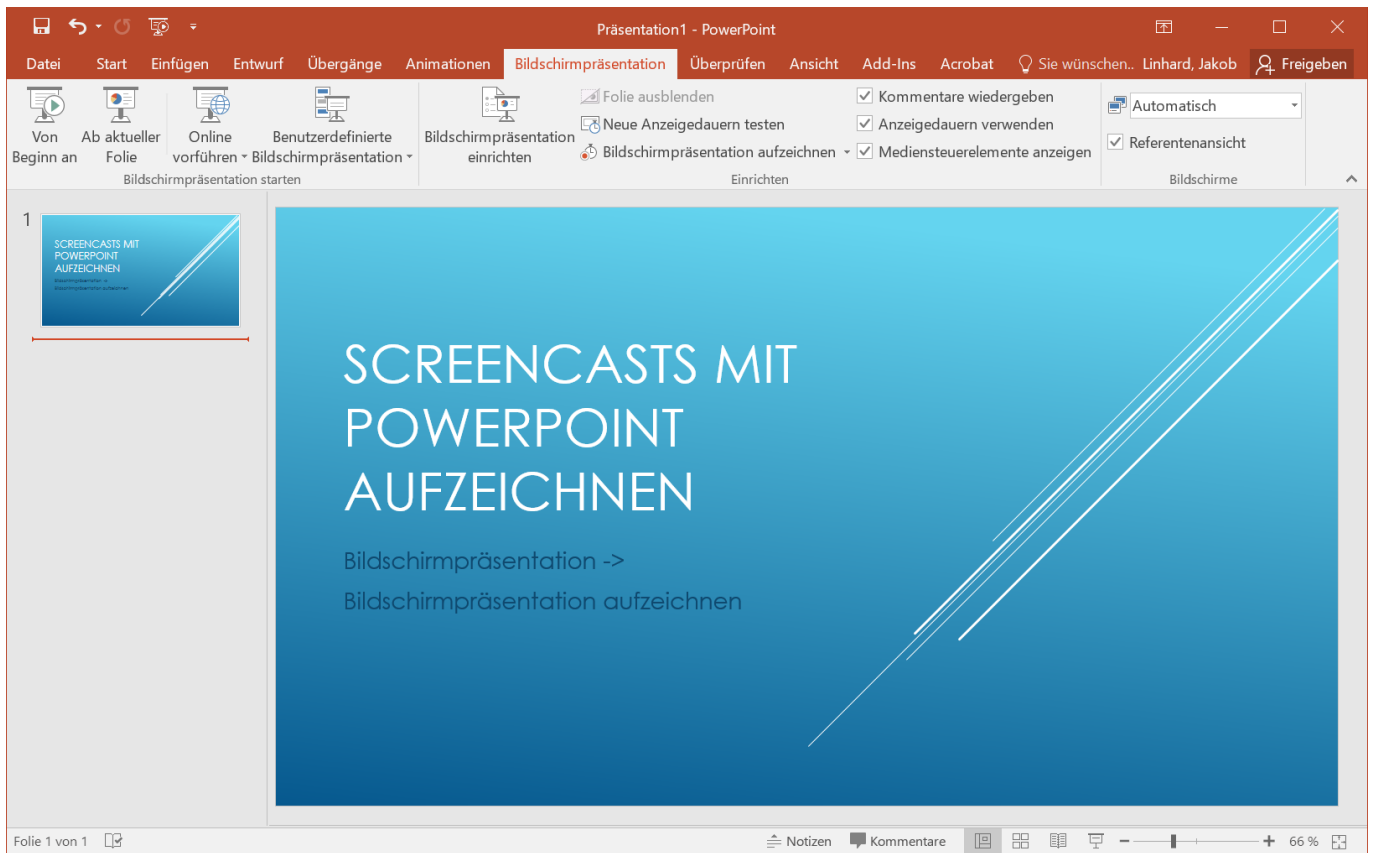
Präsentation1 - PowerPoint

Datei Start Einfügen Entwurf Übergänge Animationen Bildschirmpräsentation Überprüfen Ansicht Add-Ins Acrobat Sie wünschen.. Linhard, Jakob Freigeben

Von Beginn an
Ab aktueller Folie
Online vorführen
Benutzerdefinierte Bildschirmpräsentation
Bildschirmpräsentation starten

Bildschirmpräsentation einrichten
Folie ausblenden
Neue Anzeigedauern testen
Bildschirmpräsentation aufzeichnen
Kommentare wiedergeben
Anzeigedauern verwenden
Mediensteuerelemente anzeigen
Einrichten

Automatisch
Referentenansicht
Bildschirme

1

SCREENCASTS MIT POWERPOINT AUFZEICHNEN

Bildschirmpräsentation ->
Bildschirmpräsentation aufzeichnen

SCREENCASTS MIT POWERPOINT AUFZEICHNEN

Bildschirmpräsentation ->

Bildschirmpräsentation aufzeichnen

Folie 1 von 1 Notizen Kommentare 66 %